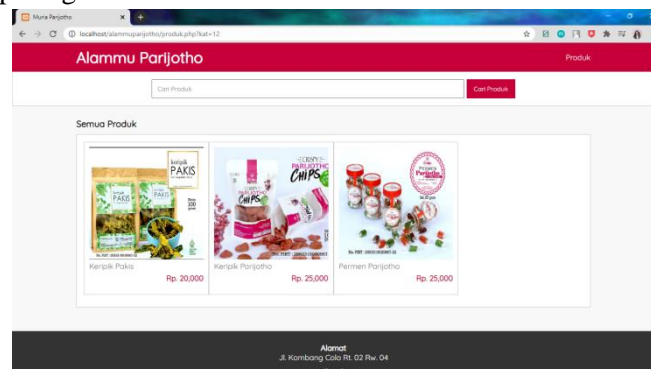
Muria Parijotho
localhost/alammuparijotho/produk.php?kat=12

Alammu Parijotho
Produk

Cari Produk
Cari Produk

Semua Produk

keripik PAKIS
keripik PARIJOTHO CHIPS
Permen Parijotho

Keripik Pakis
Rp. 20,000

Keripik Parijotho
Rp. 25,000

Permen Parijotho
Rp. 25,000

Alamat
Jl. Kombang Colo Rt. 02 Rw. 04